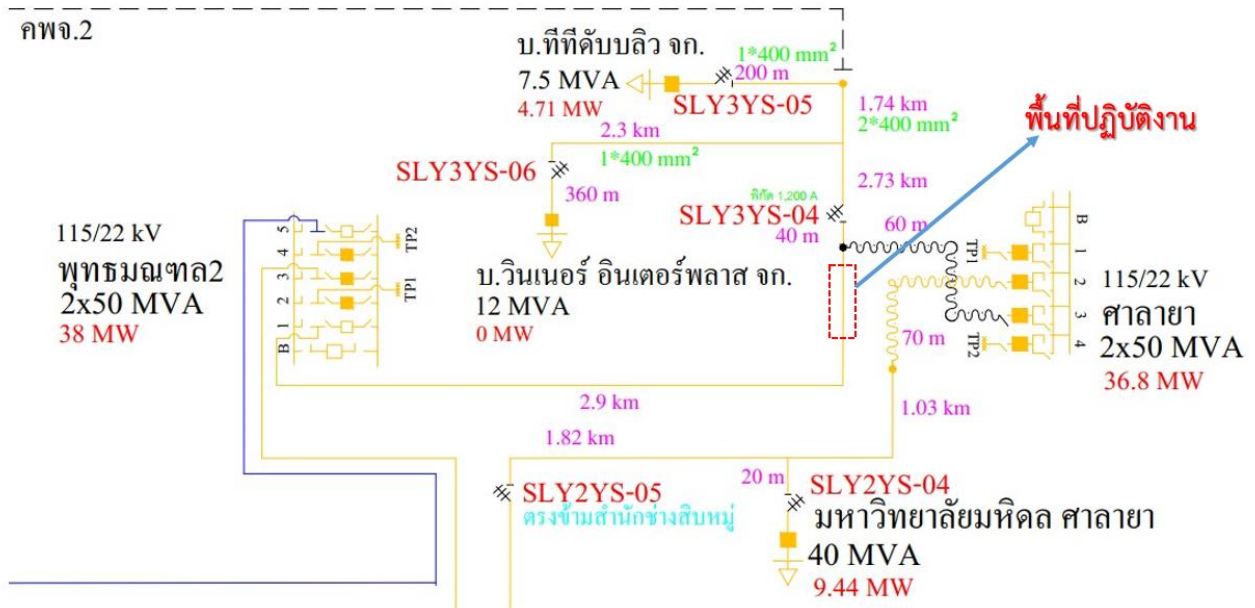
คพจ.2

บ.ทีทีดับบลิว จก.
7.5 MVA
4.71 MW
1*400 mm²
200 m
SLY3YS-05
1.74 km
2*400 mm²
พื้นที่ปฏิบัติงาน
2.3 km
1*400 mm²
SLY3YS-06
360 m
2.73 km
พิกัด 1,200 A
SLY3YS-04
40 m
60 m

115/22 kV
พุทธมณฑล2
2x50 MVA
38 MW
5 4 3 2 1 B
TP2
TP1

บ.วินเนอร์ อินเตอร์พลาส จก.
12 MVA
0 MW

B 1 2 3 4
TP1
TP2
115/22 kV
ศาลายา
2x50 MVA
36.8 MW
70 m

2.9 km
1.03 km
1.82 km
20 m
SLY2YS-05
ตรงข้ามสำนักช่างสิบหมู่
SLY2YS-04
มหาวิทยาลัยมหิดล ศาลายา
40 MVA
9.44 MW